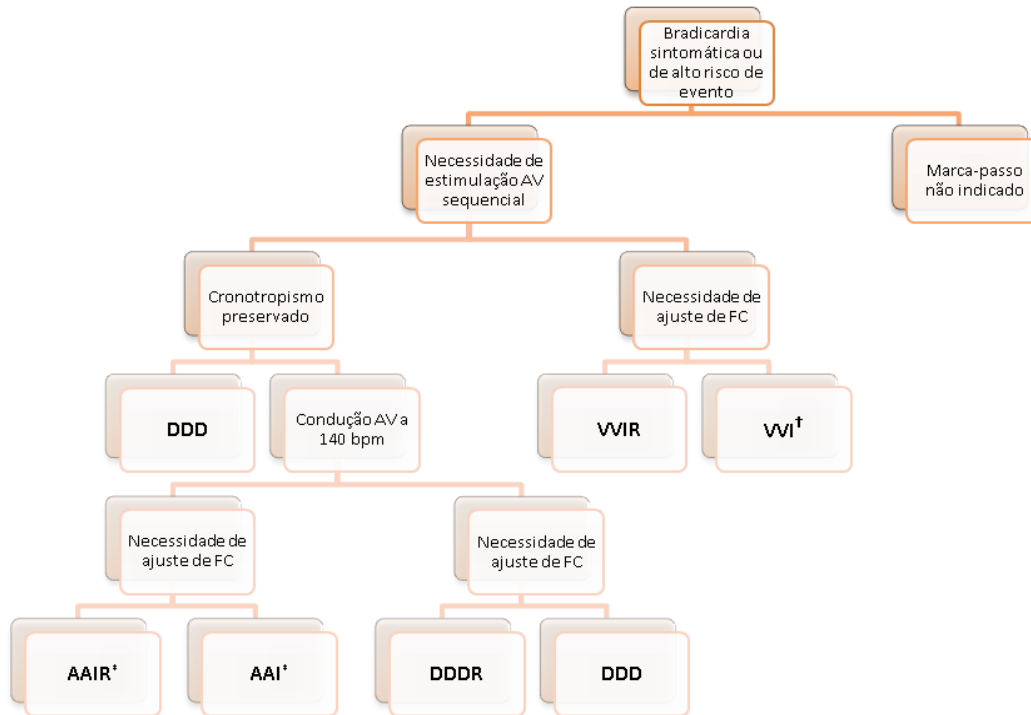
Bradicardia sintomática ou de alto risco de evento

Necessidade de estimulação AV sequencial

Marca-passo não indicado

Cronotropismo preservado

Necessidade de ajuste de FC

DDD

Condução AV a 140 bpm

VVIR

VVI$^{\dagger}$

Necessidade de ajuste de FC

Necessidade de ajuste de FC

AAIR$^{\ddagger}$

AAI$^{\ddagger}$

DDDR

DDD